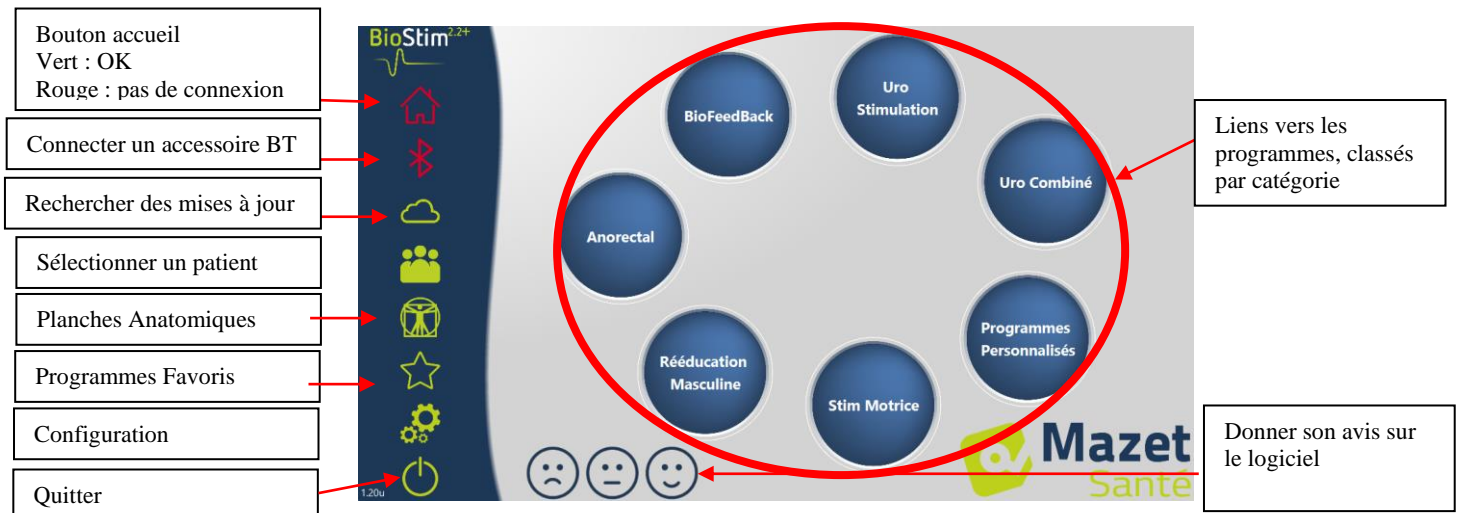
Bouton accueil
Vert : OK
Rouge : pas de connexion

Connecter un accessoire BT

Rechercher des mises à jour

Sélectionner un patient

Planches Anatomiques

Programmes Favoris

Configuration

Quitter

BioStim$^{2.2+}$

1.20u

BioFeedBack

Uro Stimulation

Uro Combiné

Anorectal

Programmes Personnalisés

Rééducation Masculine

Stim Motrice

Mazet Santé

Liens vers les programmes, classés par catégorie

Donner son avis sur le logiciel